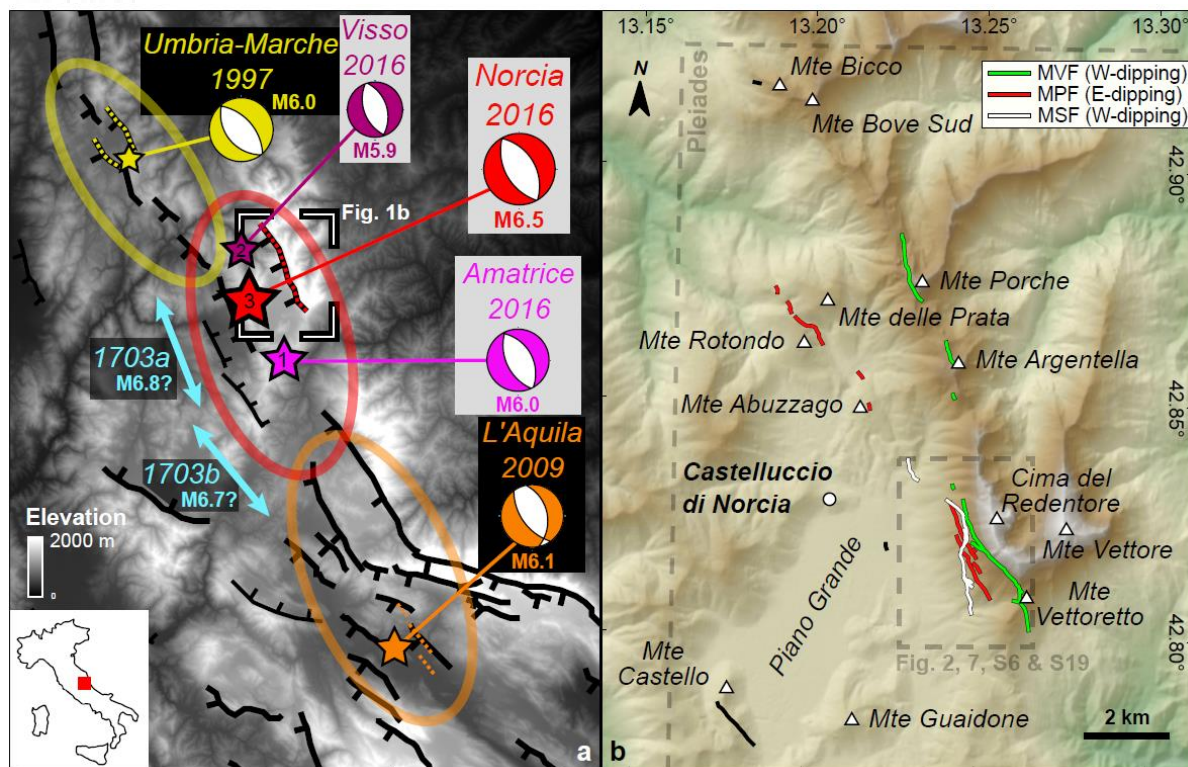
Umbria-Marche 1997
M6.0
Visso 2016
M5.9
Norcia 2016
M6.5
Fig. 1b
2
3
1
Amatrice 2016
M6.0
1703a
M6.8?
1703b
M6.7?
L'Aquila 2009
M6.1
Elevation
2000 m
0
a

13.15°
13.20°
13.25°
13.30°
N
Pleiades
Mte Bicco
Mte Bove Sud
MVF (W-dipping)
MPF (E-dipping)
MSF (W-dipping)
42.90°
Mte Porche
Mte delle Prata
Mte Rotondo
Mte Argentella
Mte Abuzzago
42.85°
Castelluccio di Norcia
Cima del Redentore
Mte Vettore
Piano Grande
Mte Vettoretto
42.80°
Fig. 2, 7, S6 & S19
Mte Castello
Mte Guaidone
2 km
b